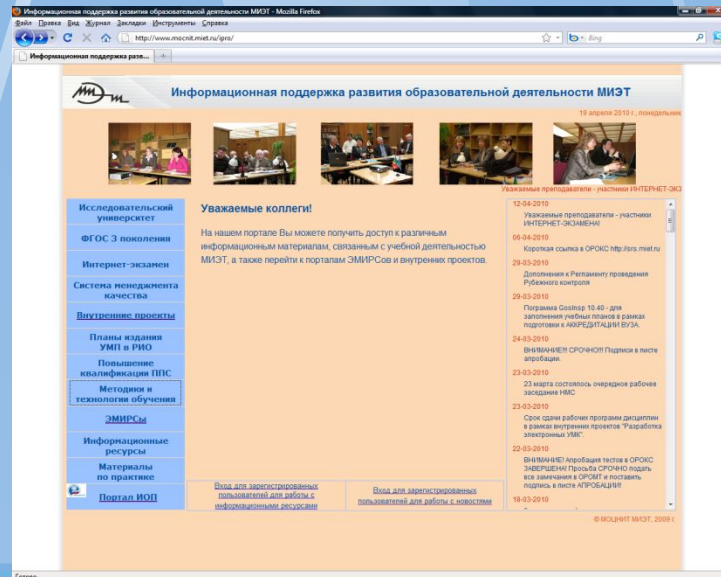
Информационная поддержка развития образовательной деятельности МИЭТ - Mozilla Firefox

Файл Правка Вид Журнал Закладки Инструменты Справка

http://www.mocnit.miet.ru/ipro/

Bing

Информационная поддержка разв...

Информационная поддержка развития образовательной деятельности МИЭТ

19 апреля 2010 г., понедельник

Уважаемые преподаватели - участники ИНТЕРНЕТ-ЭКЗ

Исследовательский университет

ФГОС 3 поколения

Интернет-экзамен

Система менеджмента качества

Внутренние проекты

Планы издания УМП и РИО

Повышение квалификации ППС

Методики и технологии обучения

ЭМИРСы

Информационные ресурсы

Материалы по практике

Портал ИОП

Уважаемые коллеги!

На нашем портале Вы можете получить доступ к различным информационным материалам, связанным с учебной деятельностью МИЭТ, а также перейти к порталам ЭМИРСов и внутренних проектов.

12-04-2010
Уважаемые преподаватели - участники ИНТЕРНЕТ-ЭКЗАМЕНА!

06-04-2010
Короткая ссылка в ОРОКС http://ors.miet.ru

29-03-2010
Дополнения к Регламенту проведения Рубежного контроля

29-03-2010
Программа Gosinsp 10.40 - для заполнения учебных планов в рамках подготовки к АККРЕДИТАЦИИ ВУЗА.

24-03-2010
ВНИМАНИЕ!!! СРОЧНО!!! Подписи в листе апробации.

23-03-2010
23 марта состоялось очередное рабочее заседание НМС

23-03-2010
Срок сдачи рабочих программ дисциплин в рамках внутренних проектов "Разработка электронных УМК".

22-03-2010
ВНИМАНИЕ! Апробация тестов в ОРОКС ЗАВЕРШЕНА! Просьба СРОЧНО подать все замечания в ОРОМТ и поставить подпись в листе АПРОБАЦИИ!!

18-03-2010

Вход для зарегистрированных пользователей для работы с информационными ресурсами

Вход для зарегистрированных пользователей для работы с новостями

© МОЦНИТ МИЭТ, 2009 г.

Готово